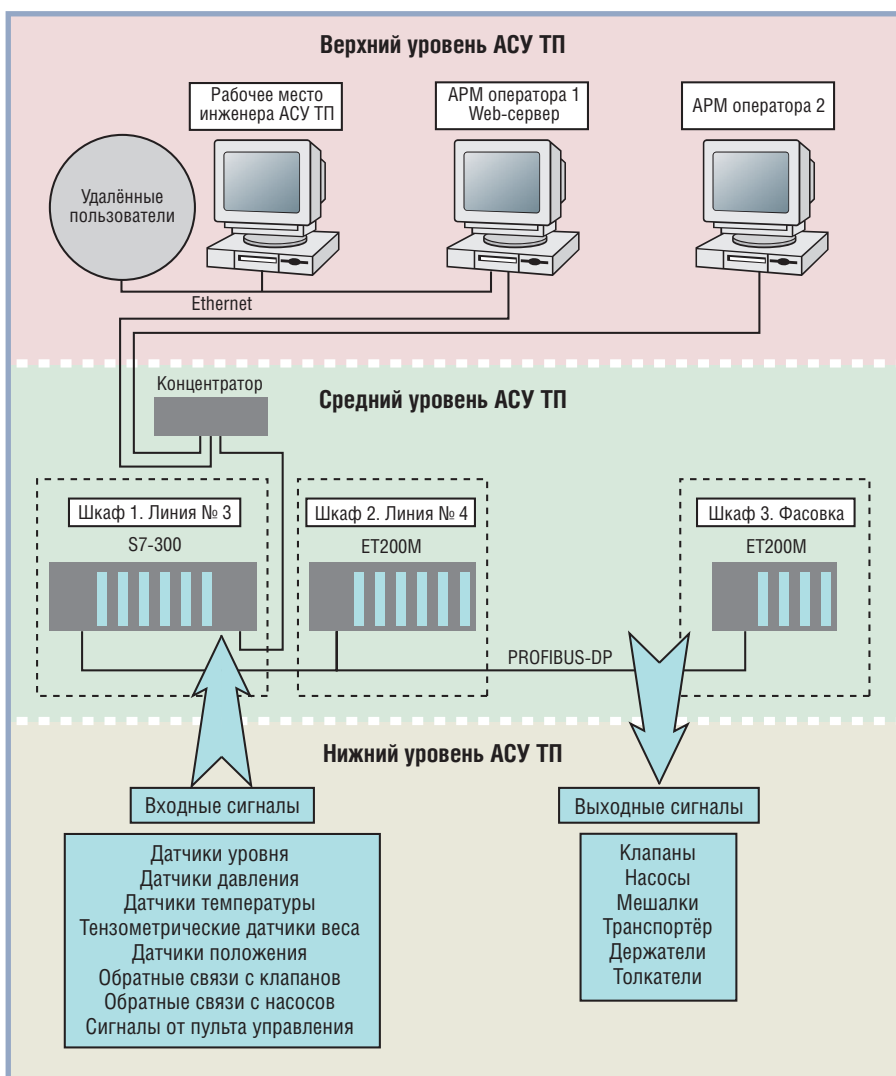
Верхний уровень АСУ ТП

Рабочее место инженера АСУ ТП

АРМ оператора 1 Web-сервер

АРМ оператора 2

Удалённые пользователи

Ethernet

Концентратор

Средний уровень АСУ ТП

Шкаф 1. Линия № 3

S7-300

Шкаф 2. Линия № 4

ET200M

Шкаф 3. Фасовка

ET200M

PROFIBUS-DP

Нижний уровень АСУ ТП

Входные сигналы

Датчики уровня
Датчики давления
Датчики температуры
Тензометрические датчики веса
Датчики положения
Обратные связи с клапанов
Обратные связи с насосов
Сигналы от пульта управления

Выходные сигналы

Клапаны
Насосы
Мешалки
Транспортёр
Держатели
Толкатели